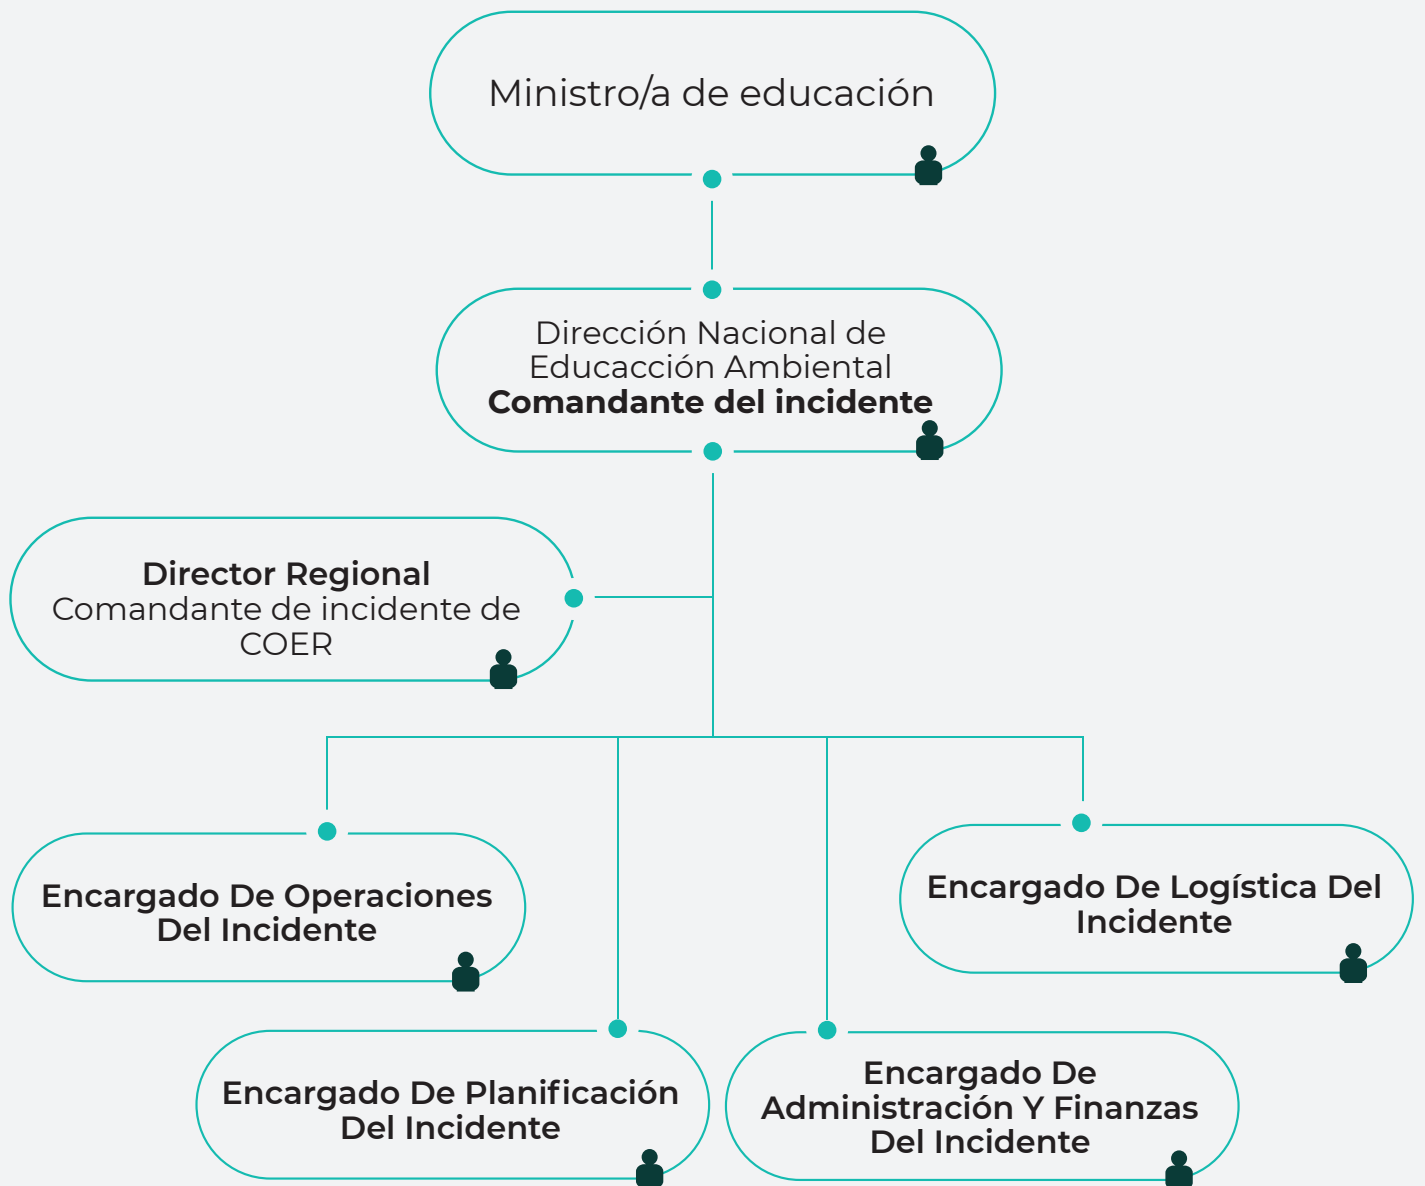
Ministro/a de educación

Dirección Nacional de Educacción Ambiental
**Comandante del incidente**

**Director Regional**
Comandante de incidente de COER

**Encargado De Operaciones Del Incidente**

**Encargado De Logística Del Incidente**

**Encargado De Planificación Del Incidente**

**Encargado De Administración Y Finanzas Del Incidente**